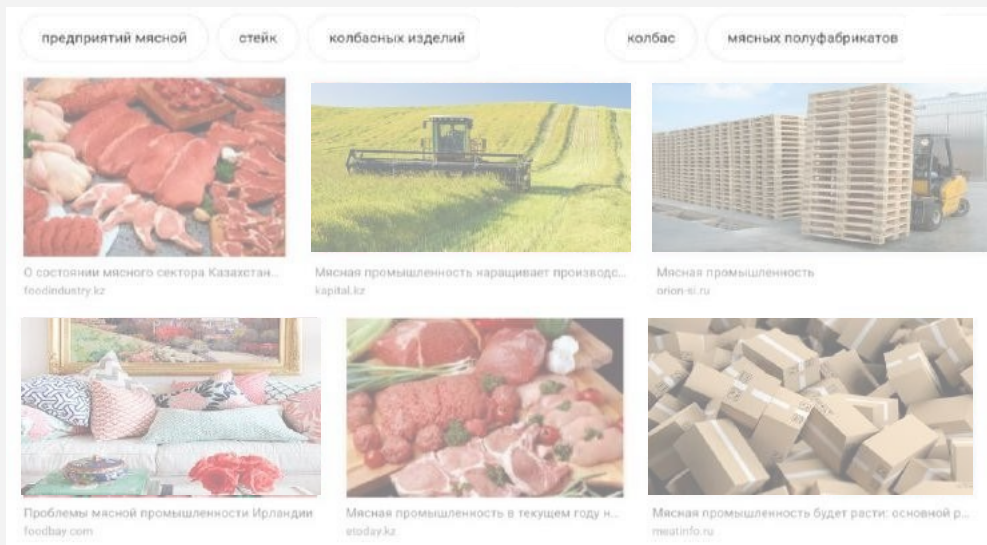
предприятий мясной
стейк
колбасных изделий
колбас
мясных полуфабрикатов

О состоянии мясного сектора Казахстан...
foodindustry.kz

Мясная промышленность наращивает производс...
kapital.kz

Мясная промышленность
orion-si.ru

Проблемы мясной промышленности Ирландии
foodbay.com

Мясная промышленность в текущем году н...
etoday.kz

Мясная промышленность будет расти: основной р...
meatinfo.ru